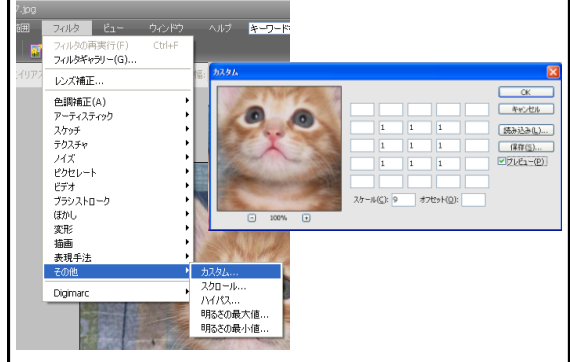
?.jpg
画 フィルタ ビュー ウィンドウ ヘルプ キーワード

フィルタの再実行(F) Ctrl+F
フィルタギャラリー(G)...
レンズ補正...
色調補正(A)
アーティスティック
スケッチ
テクスチャ
ノイズ
ピクセレート
ビデオ
ブラシストローク
ぼかし
変形
描画
表現手法
その他
Digimarc

カスタム...
スクロール...
ハイパス...
明るさの最大値...
明るさの最小値...

カスタム

| | | | | |
|---|---|---|---|---|
| | | | | |
| | 1 | 1 | 1 | |
| | 1 | 1 | 1 | |
| | 1 | 1 | 1 | |
| | | | | |

スケール(C): 9 オフセット(O):

100%

OK
キャンセル
読み込み(L)...
保存(S)...
プレビュー(P)